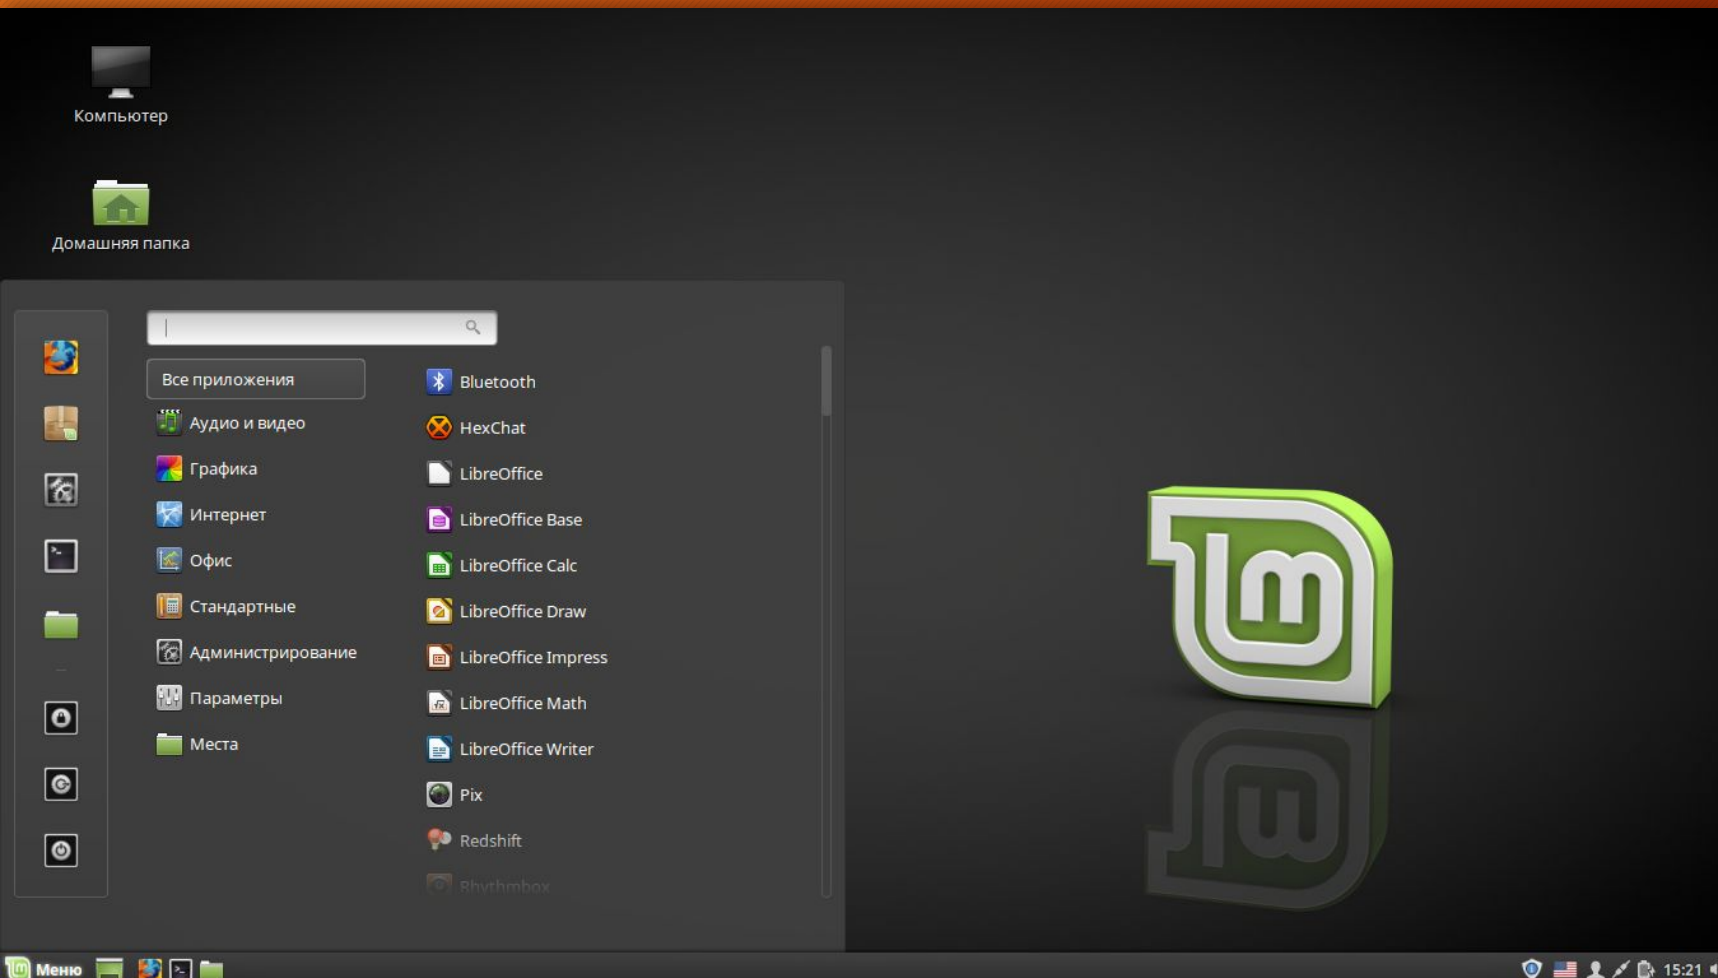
Компьютер

Домашняя папка

Все приложения
Аудио и видео
Графика
Интернет
Офис
Стандартные
Администрирование
Параметры
Места

Bluetooth
HexChat
LibreOffice
LibreOffice Base
LibreOffice Calc
LibreOffice Draw
LibreOffice Impress
LibreOffice Math
LibreOffice Writer
Pix
Redshift
Rhythmbox

Меню

15:21